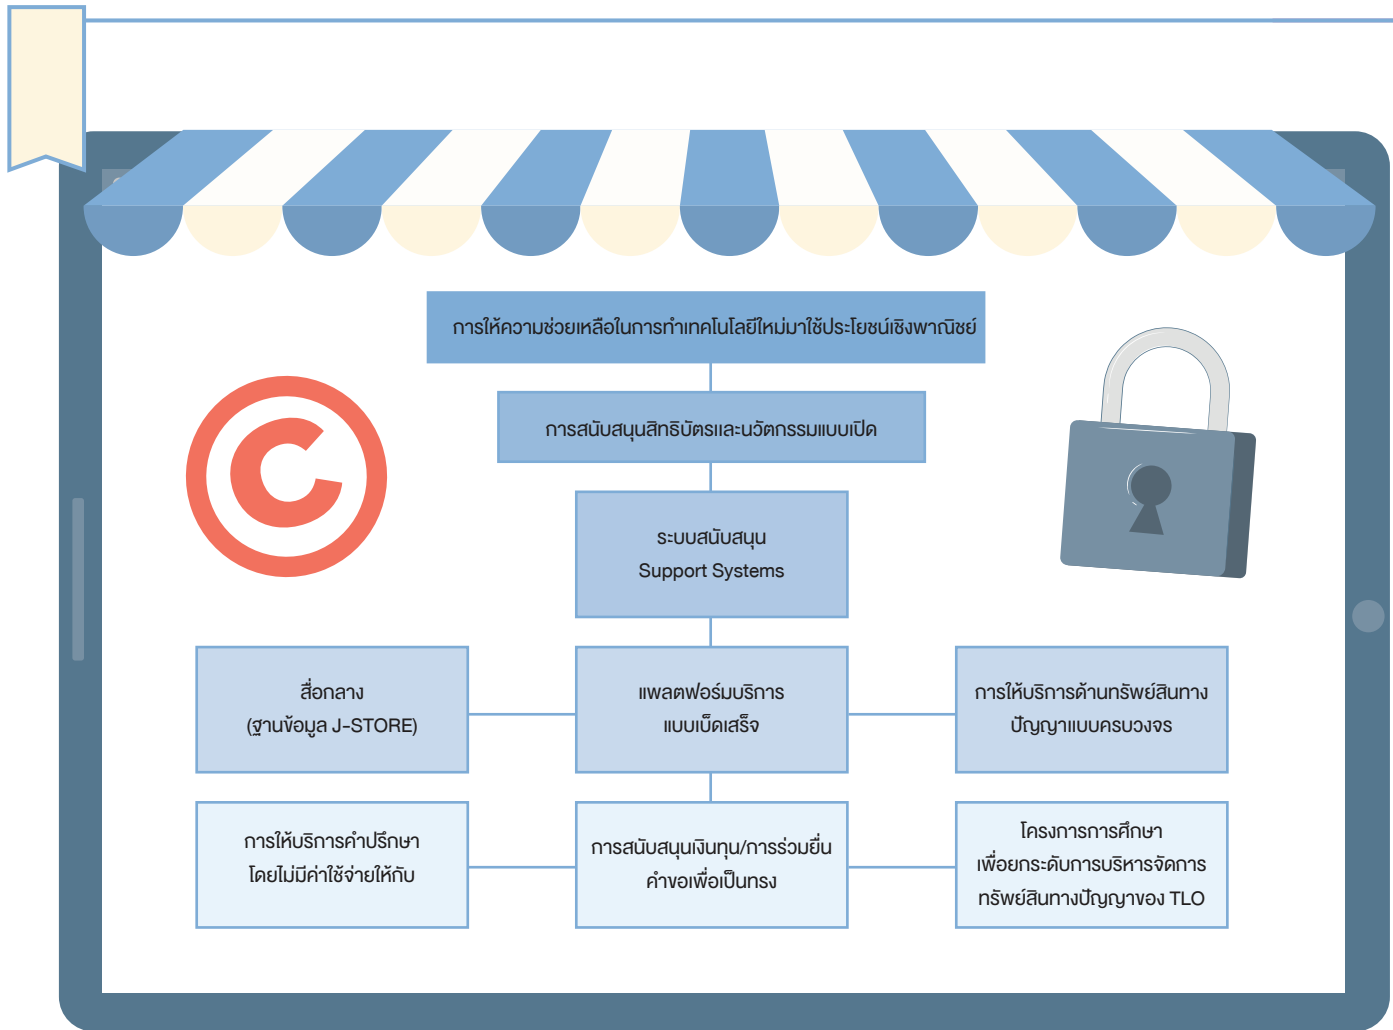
การให้ความช่วยเหลือในการทำเทคโนโลยีใหม่มาใช้ประโยชน์เชิงพาณิชย์

การสนับสนุนสิทธิบัตรและนวัตกรรมแบบเปิด

ระบบสนับสนุน
Support Systems

สื่อกลาง
(ฐานข้อมูล J-STORE)

แพลตฟอร์มบริการ
แบบเบ็ดเสร็จ

การให้บริการด้านทรัพย์สินทาง
ปัญญาแบบครบวงจร

การให้บริการคำปรึกษา
โดยไม่มีค่าใช้จ่ายให้กับ

การสนับสนุนเงินทุน/การร่วมยื่น
คำขอเพื่อเป็นทรง

โครงการการศึกษา
เพื่อยกระดับการบริหารจัดการ
ทรัพย์สินทางปัญญาของ TLO